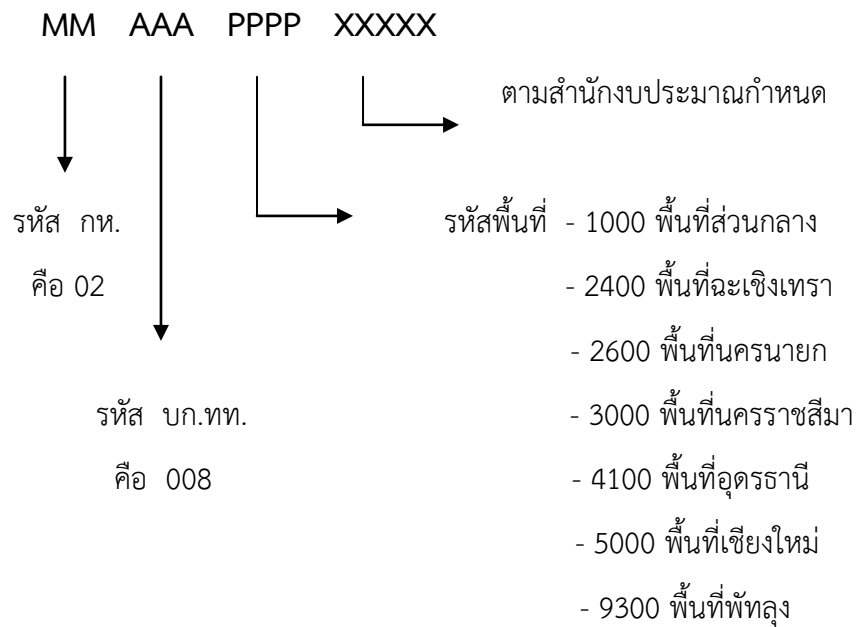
MM AAA PPPP XXXXX

ตามสำนักงบประมาณกำหนด

รหัส กห.
คือ 02

รหัส บก.ทท.
คือ 008

รหัสพื้นที่ - 1000 พื้นที่ส่วนกลาง
- 2400 พื้นที่ฉะเชิงเทรา
- 2600 พื้นที่นครนายก
- 3000 พื้นที่นครราชสีมา
- 4100 พื้นที่อุดรธานี
- 5000 พื้นที่เชียงใหม่
- 9300 พื้นที่พัทลุง